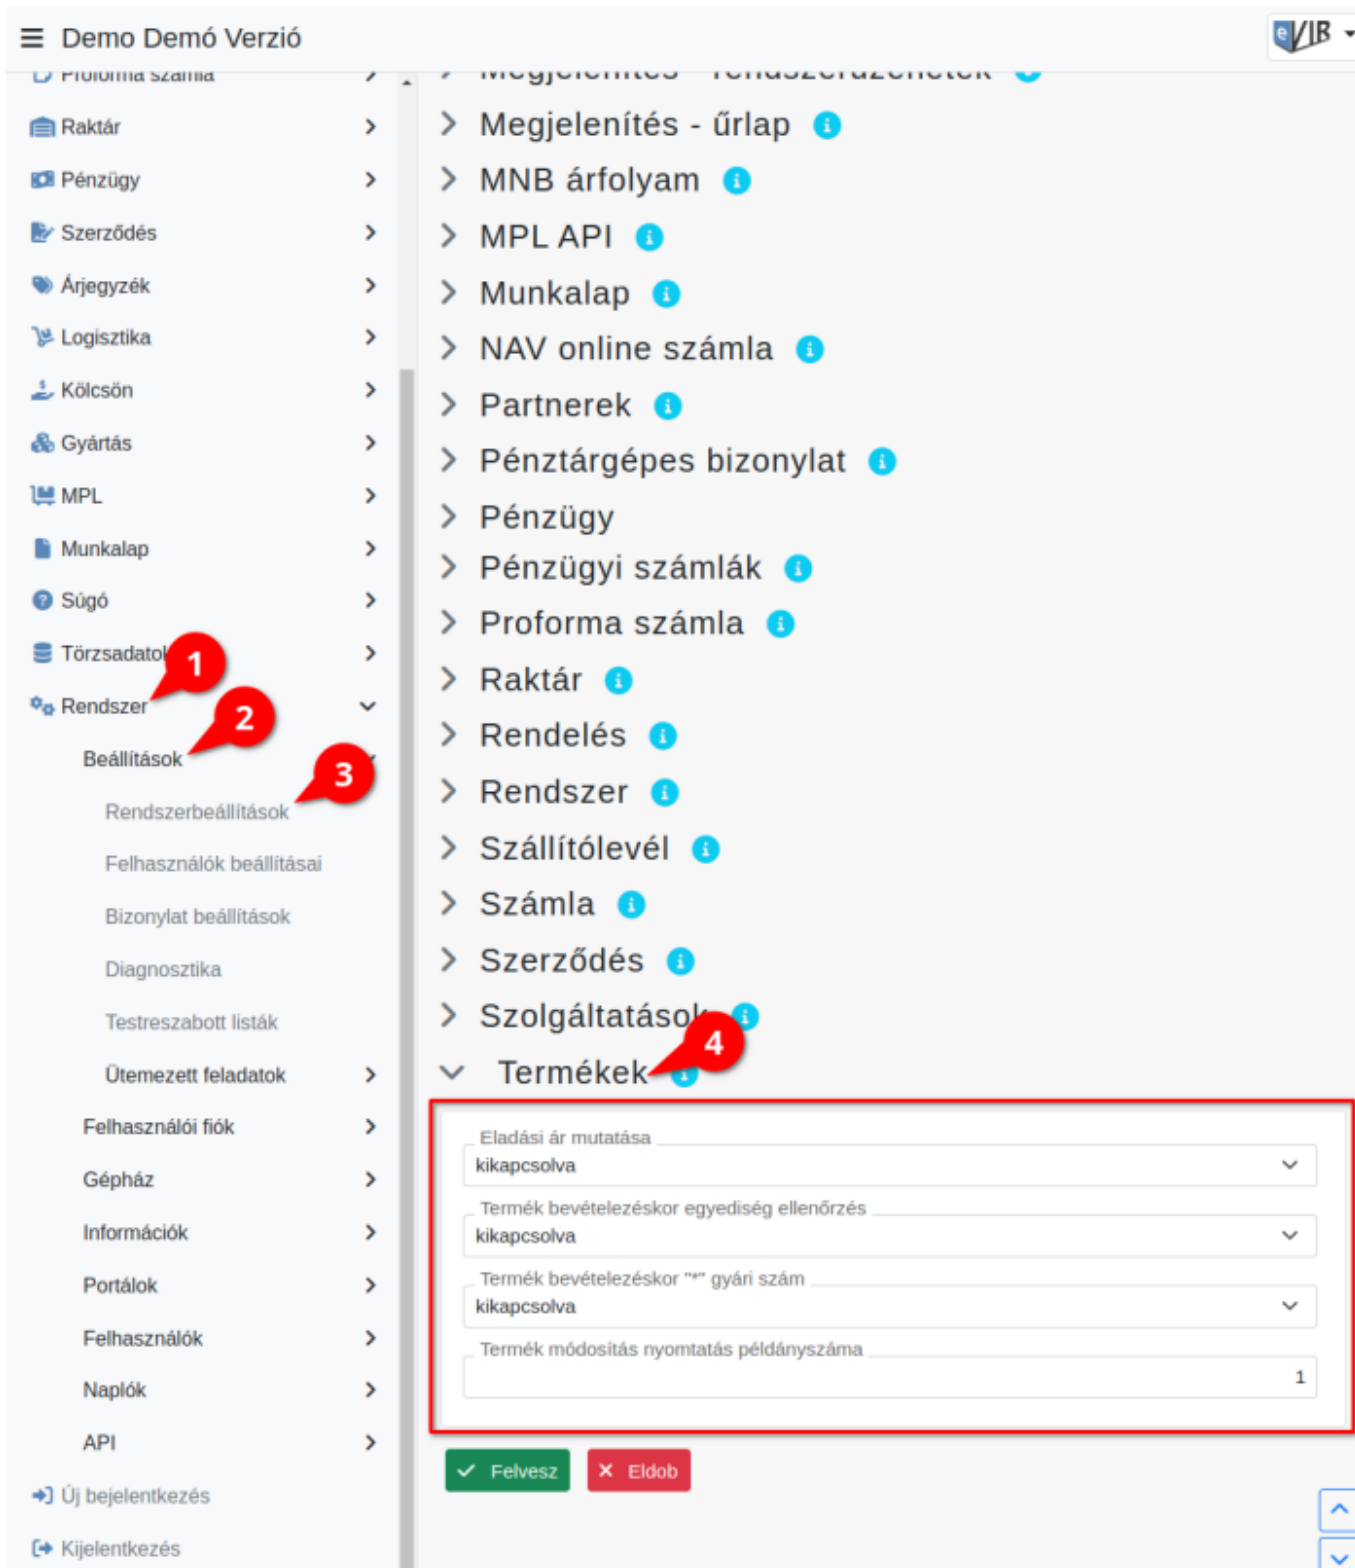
Demo Demó Verzió

eVIR

Proforma számla

Raktár

Pénzügy

Szerződés

Árjegyzék

Logisztika

Kölcsön

Gyártás

MPL

Munkalap

Súgó

Törzsadatok

Rendszer

Beállítások

Rendszerbeállítások

Felhasználók beállításai

Bizonylat beállítások

Diagnosztika

Testreszabott listák

Ütemezett feladatok

Felhasználói fiók

Gépház

Információk

Portálok

Felhasználók

Naplók

API

Új bejelentkezés

Kijelentkezés

1

2

3

4

Megjelenítés - rendszerüzenetek

Megjelenítés - űrlap

MNB árfolyam

MPL API

Munkalap

NAV online számla

Partnerek

Pénztárgépes bizonylat

Pénzügy

Pénzügyi számlák

Proforma számla

Raktár

Rendelés

Rendszer

Szállítólevél

Számla

Szerződés

Szolgáltatások

Termékek

Eladási ár mutatása
kikapcsolva

Termék bevételezéskor egyediség ellenőrzés
kikapcsolva

Termék bevételezéskor "*" gyári szám
kikapcsolva

Termék módosítás nyomtatás példányszáma
1

Felvesz

Eldob